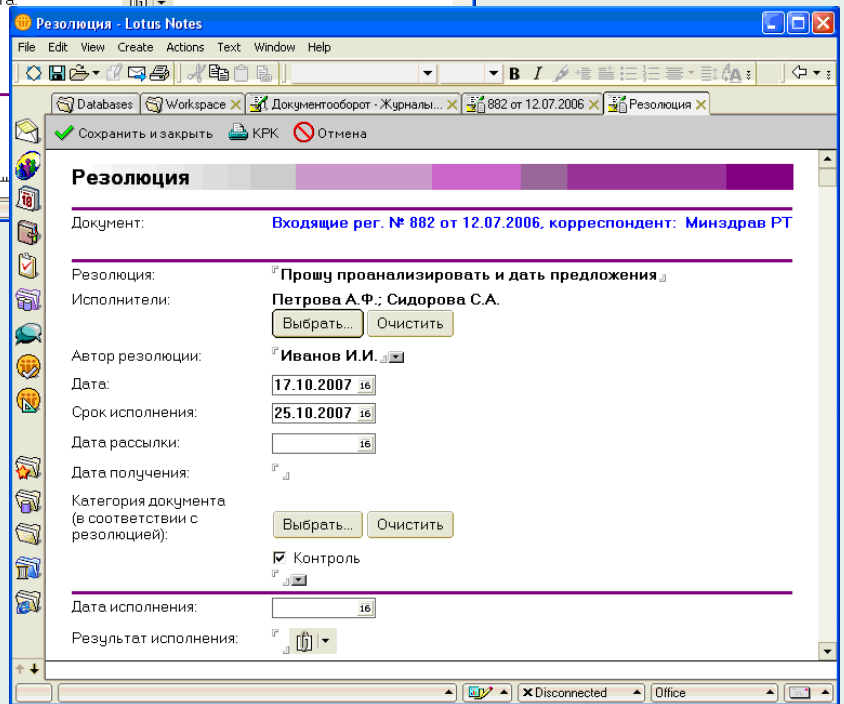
Резолюция - Lotus Notes

File Edit View Create Actions Text Window Help

B I

Databases Workspace Документооборот - Журналы... 882 от 12.07.2006 Резолюция

Сохранить и закрыть КРК Отмена

Резолюция

Документ: Входящие рег. № 882 от 12.07.2006, корреспондент: Минздрав РТ

Резолюция: Прошу проанализировать и дать предложения

Исполнители: Петрова А.Ф.; Сидорова С.А.

Выбрать... Очистить

Автор резолюции: Иванов И.И.

Дата: 17.10.2007 16

Срок исполнения: 25.10.2007 16

Дата рассылки: 16

Дата получения:

Категория документа (в соответствии с резолюцией): Выбрать... Очистить

Контроль

Дата исполнения: 16

Результат исполнения:

Disconnected Office